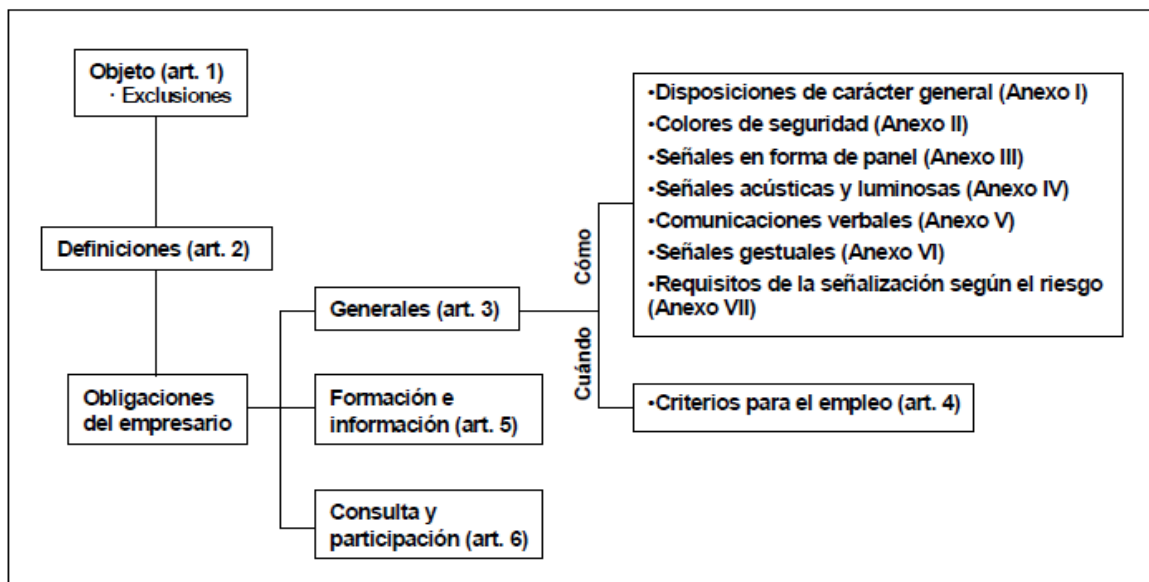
Objeto (art. 1)
· Exclusiones

Definiciones (art. 2)

Obligaciones del empresario

Generales (art. 3)

Formación e información (art. 5)

Consulta y participación (art. 6)

Cómo

Cuándo

•Disposiciones de carácter general (Anexo I)
•Colores de seguridad (Anexo II)
•Señales en forma de panel (Anexo III)
•Señales acústicas y luminosas (Anexo IV)
•Comunicaciones verbales (Anexo V)
•Señales gestuales (Anexo VI)
•Requisitos de la señalización según el riesgo (Anexo VII)

•Criterios para el empleo (art. 4)